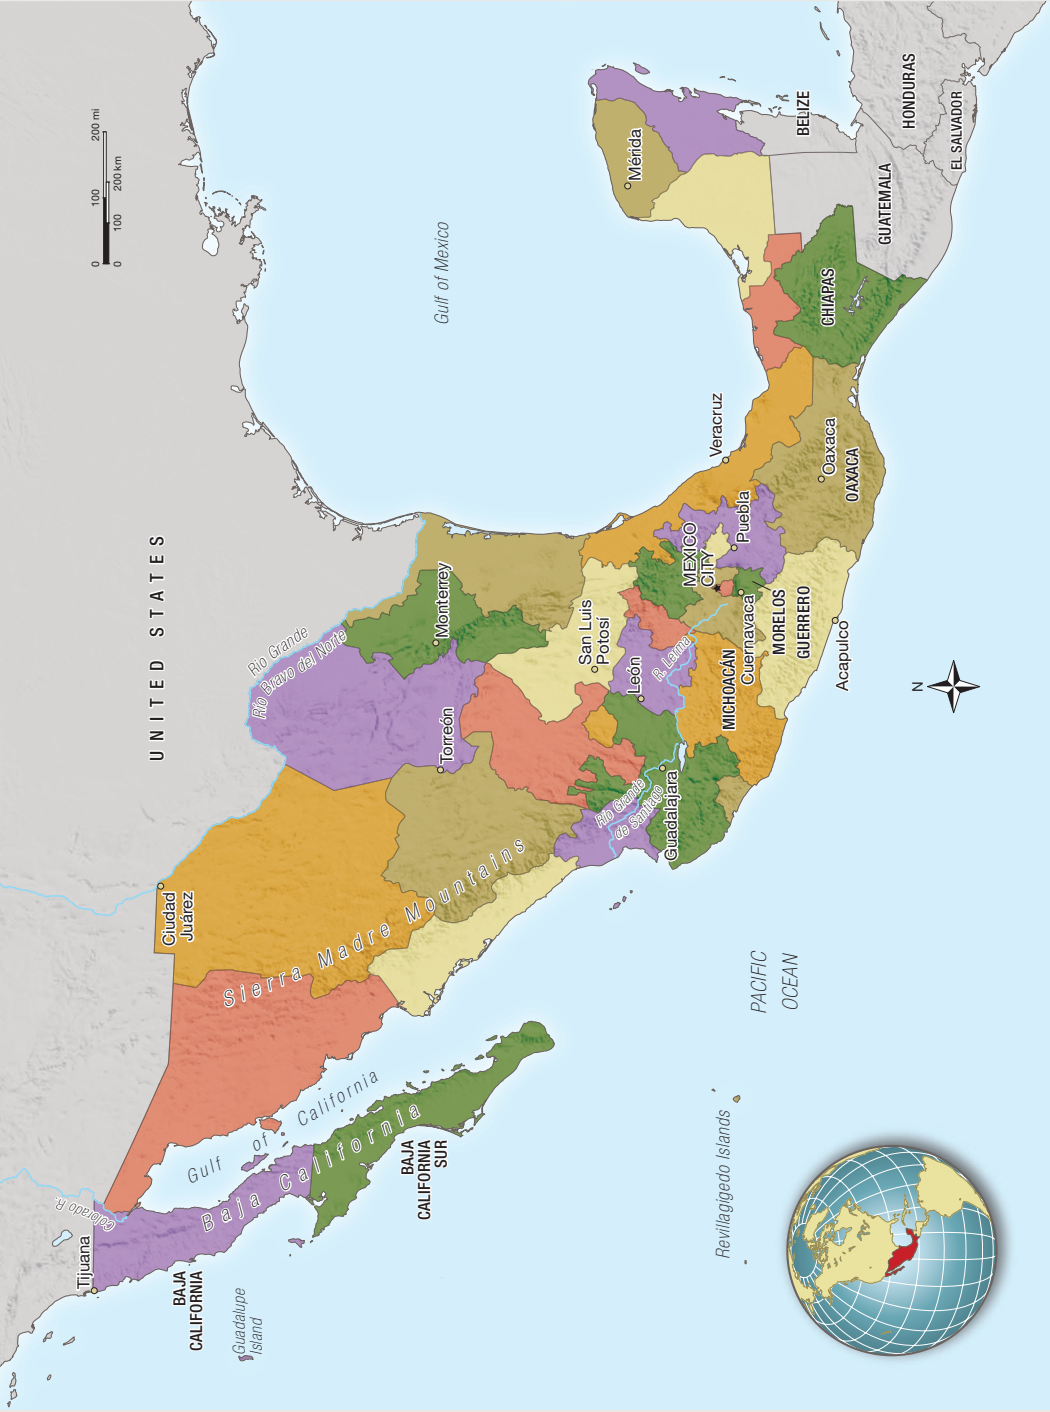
0 100 200 mi
0 100 200 km

UNITED STATES

Gulf of Mexico

BELIZE
HONDURAS
EL SALVADOR
GUATEMALA

Mérida

CHIAPAS

Veracruz

Oaxaca
OAXACA

Puebla
MEXICO CITY
Cuernavaca
MORELOS
GUERRERO
Acapulco

San Luis Potosí
León
R. Lerma
MICHOACÁN

Monterrey
Rio Grande
Río Bravo del Norte
Torreón

Guadalajara
Río Grande de Santiago

Sierra Madre Mountains

Ciudad Juárez

N

PACIFIC OCEAN

Revillagigedo Islands

Gulf of California

Baja California

BAJA CALIFORNIA SUR

Colorado R.

Tijuana

BAJA CALIFORNIA

Guadalupe Island